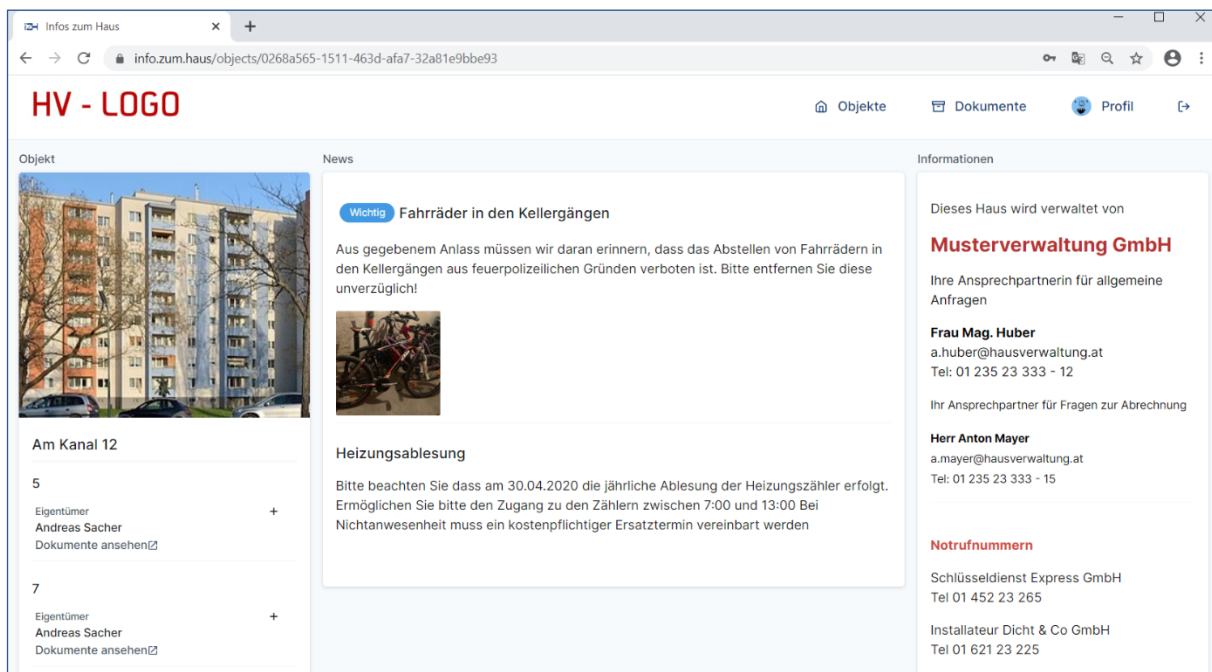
Infos zum Haus ×  +

info.zum.haus/objects/0268a565-1511-463d-afa7-32a81e9bbe93

HV - LOGO

Objekte   Dokumente   Profil

Objekt

Am Kanal 12

5

Eigentümer +
Andreas Sacher
Dokumente ansehen

7

Eigentümer +
Andreas Sacher
Dokumente ansehen

News

Wichtig Fahrräder in den Kellergängen

Aus gegebenem Anlass müssen wir daran erinnern, dass das Abstellen von Fahrrädern in den Kellergängen aus feuerpolizeilichen Gründen verboten ist. Bitte entfernen Sie diese unverzüglich!

Heizungsablesung

Bitte beachten Sie dass am 30.04.2020 die jährliche Ablesung der Heizungszähler erfolgt. Ermöglichen Sie bitte den Zugang zu den Zählern zwischen 7:00 und 13:00 Bei Nichtanwesenheit muss ein kostenpflichtiger Ersatztermin vereinbart werden

Informationen

Dieses Haus wird verwaltet von

Musterverwaltung GmbH

Ihre Ansprechpartnerin für allgemeine Anfragen

Frau Mag. Huber
a.huber@hausverwaltung.at
Tel: 01 235 23 333 - 12

Ihr Ansprechpartner für Fragen zur Abrechnung

Herr Anton Mayer
a.mayer@hausverwaltung.at
Tel: 01 235 23 333 - 15

Notrufnummern

Schlüsseldienst Express GmbH
Tel 01 452 23 265

Installateur Dicht & Co GmbH
Tel 01 621 23 225